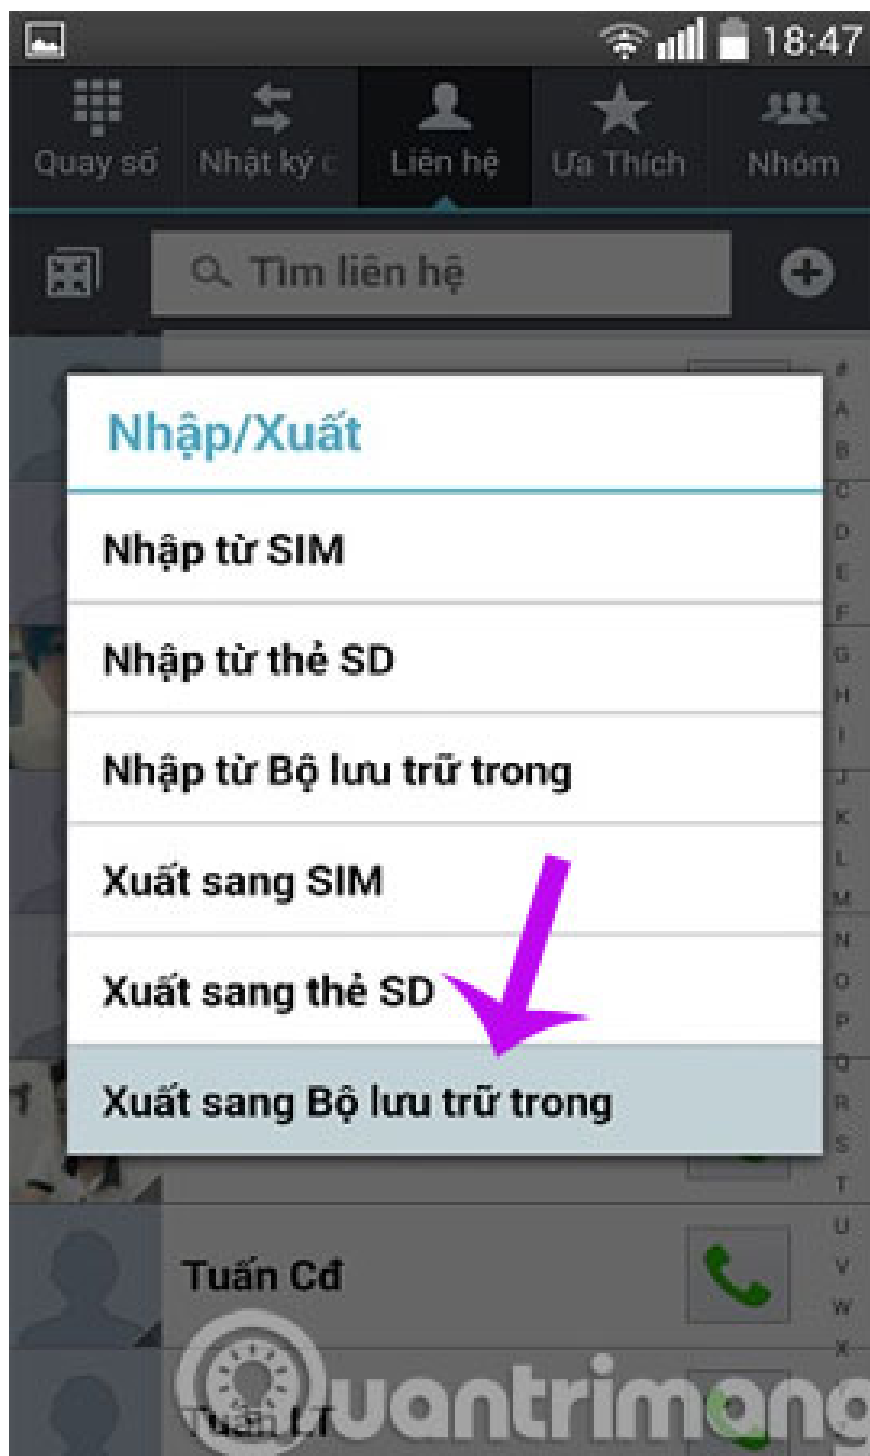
18:47

Quay số Nhật ký c Liên hệ Ưa Thích Nhóm

Tìm liên hệ

Nhập/Xuất

Nhập từ SIM

Nhập từ thẻ SD

Nhập từ Bộ lưu trữ trong

Xuất sang SIM

Xuất sang thẻ SD

Xuất sang Bộ lưu trữ trong

Tuấn Cđ

Tuấn LT

# A B C D E F G H I J K L M N O P Q R S T U V W X

quantrimang